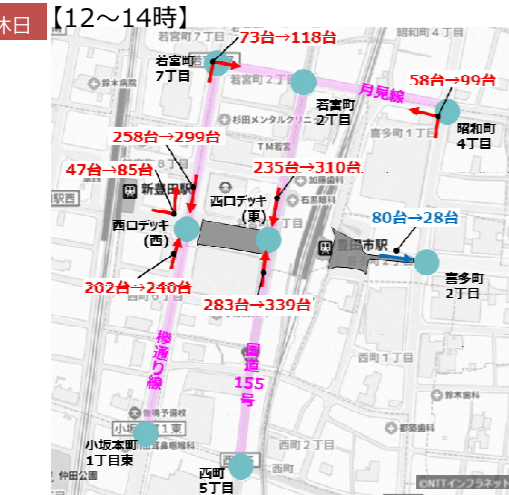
休日【12～14時】

73台→118台
若宮町7丁目
若宮町2丁目
月見線
58台→99台
昭和町4丁目
258台→299台
47台→85台
新豊田駅
235台→310台
西口デッキ(東)
西口デッキ(西)
80台→28台
豊田市駅
喜多町2丁目
202台→240台
283台→339台
欅通り線
国道155号
小坂本町1丁目東
西町5丁目
©NTTインフラネット